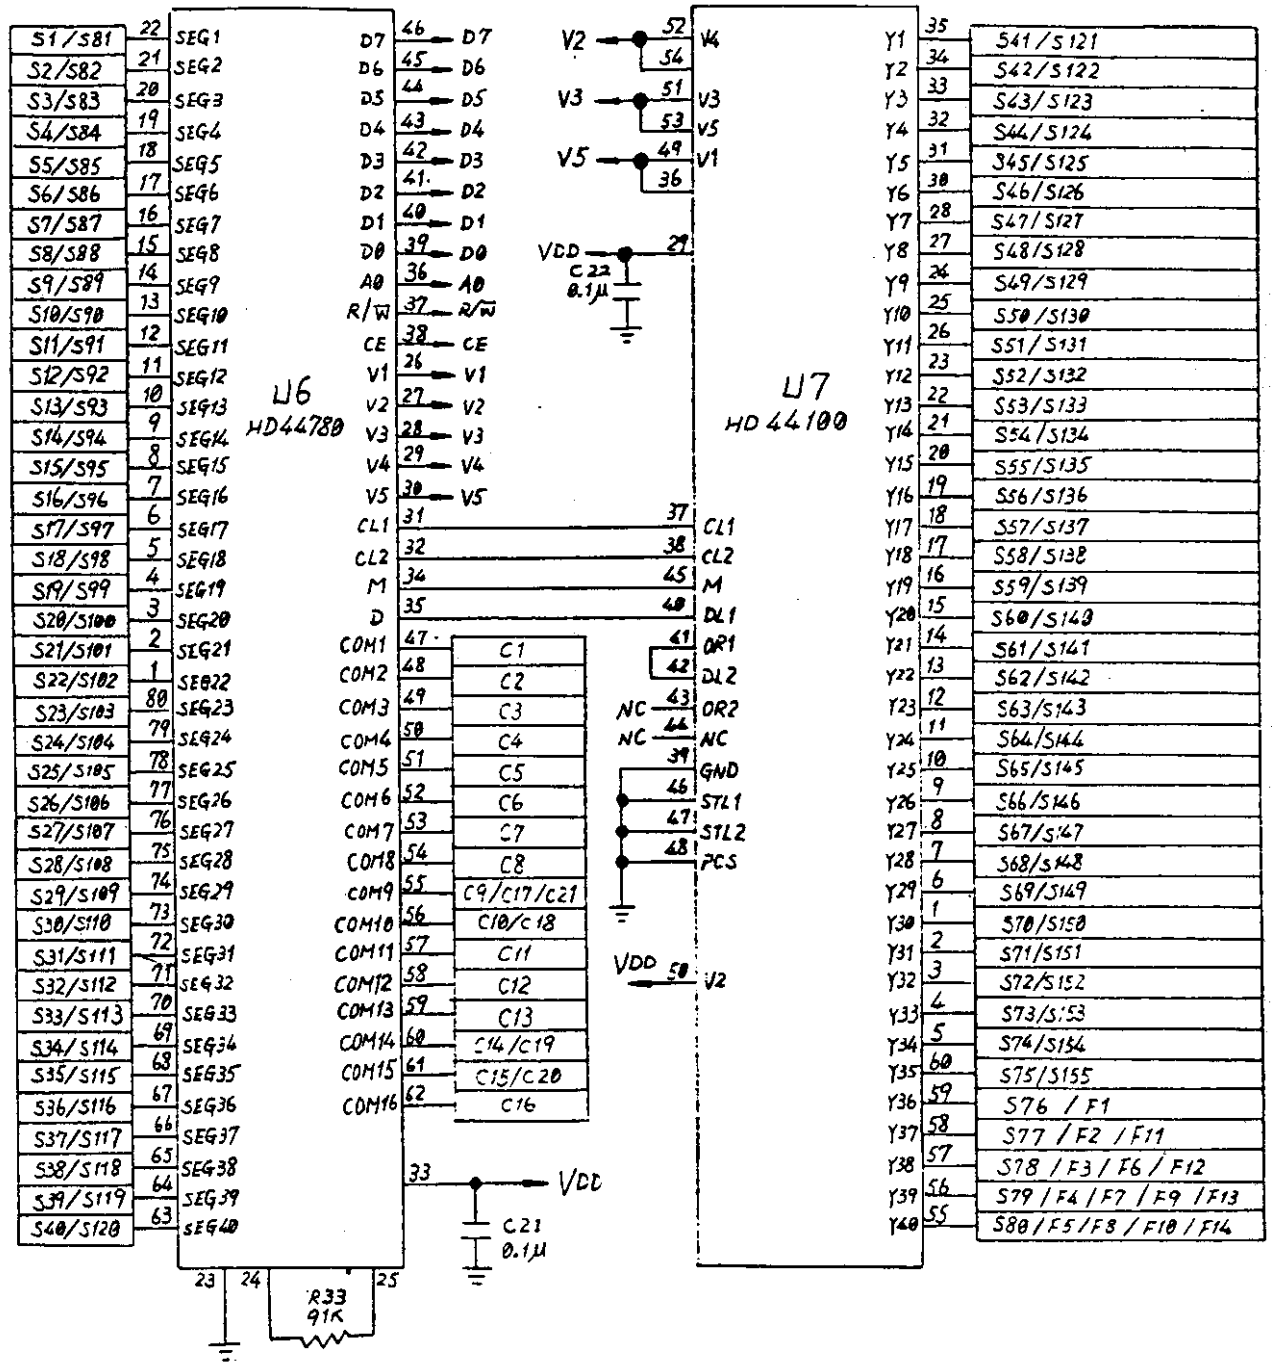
S1/S81 22 SEG1
S2/S82 21 SEG2
S3/S83 20 SEG3
S4/S84 19 SEG4
S5/S85 18 SEG5
S6/S86 17 SEG6
S7/S87 16 SEG7
S8/S88 15 SEG8
S9/S89 14 SEG9
S10/S90 13 SEG10
S11/S91 12 SEG11
S12/S92 11 SEG12
S13/S93 10 SEG13
S14/S94 9 SEG14
S15/S95 8 SEG15
S16/S96 7 SEG16
S17/S97 6 SEG17
S18/S98 5 SEG18
S19/S99 4 SEG19
S20/S100 3 SEG20
S21/S101 2 SEG21
S22/S102 1 SEG22
S23/S103 80 SEG23
S24/S104 79 SEG24
S25/S105 78 SEG25
S26/S106 77 SEG26
S27/S107 76 SEG27
S28/S108 75 SEG28
S29/S109 74 SEG29
S30/S110 73 SEG30
S31/S111 72 SEG31
S32/S112 71 SEG32
S33/S113 70 SEG33
S34/S114 69 SEG34
S35/S115 68 SEG35
S36/S116 67 SEG36
S37/S117 66 SEG37
S38/S118 65 SEG38
S39/S119 64 SEG39
S40/S120 63 SEG40

U6
HD44780

D7 46 D7
D6 45 D6
D5 44 D5
D4 43 D4
D3 42 D3
D2 41 D2
D1 40 D1
D0 39 D0
A0 36 A0
R/$\overline{W}$ 37 R/$\overline{W}$
CE 38 CE
V1 26 V1
V2 27 V2
V3 28 V3
V4 29 V4
V5 30 V5
CL1 31
CL2 32
M 34
D 35
COM1 47 C1
COM2 48 C2
COM3 49 C3
COM4 50 C4
COM5 51 C5
COM6 52 C6
COM7 53 C7
COM8 54 C8
COM9 55 C9/C17/C21
COM10 56 C10/C18
COM11 57 C11
COM12 58 C12
COM13 59 C13
COM14 60 C14/C19
COM15 61 C15/C20
COM16 62 C16
33 VDD
C21 0.1μ
23 24 25
R33 91K

V2 52 V4 54
V3 51 V3 53 V5
V5 49 V1 36
VDD 29
C22 0.1μ

U7
HD 44100

37 CL1
38 CL2
45 M
40 DL1
41 DR1
42 DL2
NC 43 DR2
NC 44 NC
39 GND
46 STL1
47 STL2
48 PCS
VDD 50 V2

Y1 35 S41/S121
Y2 34 S42/S122
Y3 33 S43/S123
Y4 32 S44/S124
Y5 31 S45/S125
Y6 30 S46/S126
Y7 28 S47/S127
Y8 27 S48/S128
Y9 26 S49/S129
Y10 25 S50/S130
Y11 26 S51/S131
Y12 23 S52/S132
Y13 22 S53/S133
Y14 21 S54/S134
Y15 20 S55/S135
Y16 19 S56/S136
Y17 18 S57/S137
Y18 17 S58/S138
Y19 16 S59/S139
Y20 15 S60/S140
Y21 14 S61/S141
Y22 13 S62/S142
Y23 12 S63/S143
Y24 11 S64/S144
Y25 10 S65/S145
Y26 9 S66/S146
Y27 8 S67/S147
Y28 7 S68/S148
Y29 6 S69/S149
Y30 1 S70/S150
Y31 2 S71/S151
Y32 3 S72/S152
Y33 4 S73/S153
Y34 5 S74/S154
Y35 60 S75/S155
Y36 59 S76 / F1
Y37 58 S77 / F2 / F11
Y38 57 S78 / F3 / F6 / F12
Y39 56 S79 / F4 / F7 / F9 / F13
Y40 55 S80 / F5 / F8 / F10 / F14